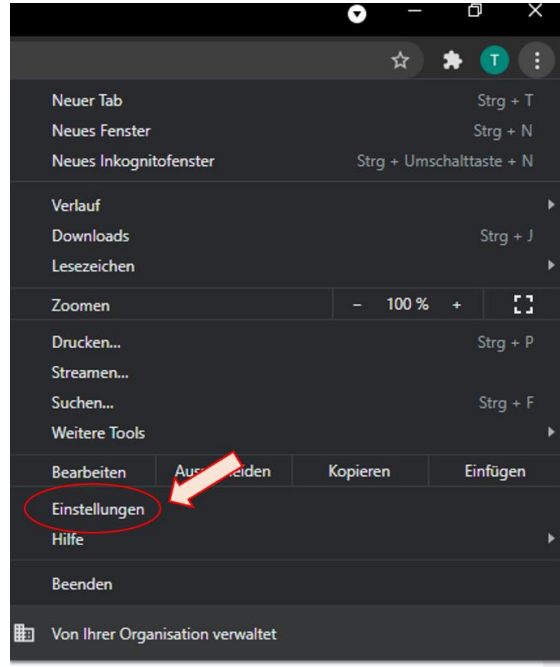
T

Neuer Tab Strg + T
Neues Fenster Strg + N
Neues Inkognitofenster Strg + Umschalttaste + N

Verlauf
Downloads Strg + J
Lesezeichen

Zoomen – 100 % +

Drucken... Strg + P
Streamen...
Suchen... Strg + F
Weitere Tools

Bearbeiten Aus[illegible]eiden Kopieren Einfügen

Einstellungen
Hilfe

Beenden

Von Ihrer Organisation verwaltet